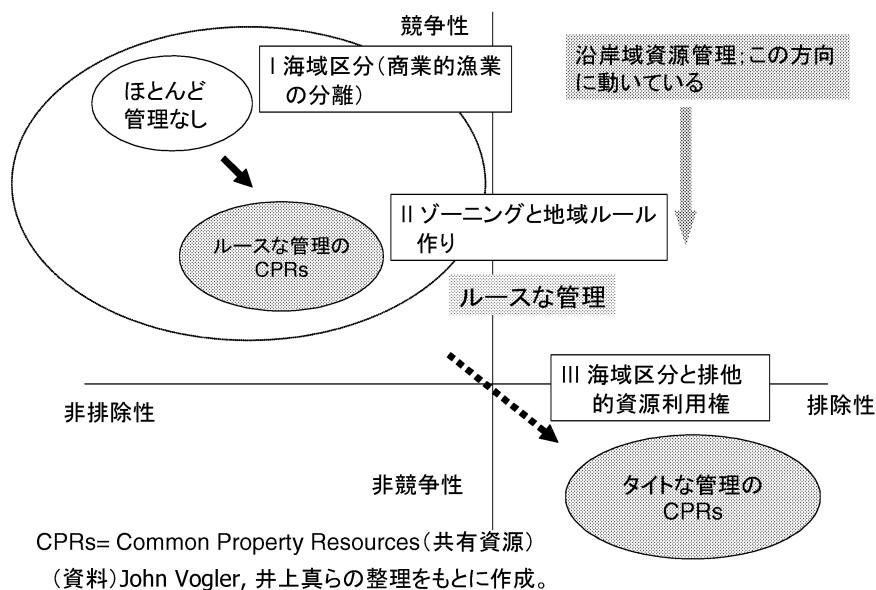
競争性

I 海域区分(商業的漁業の分離)

沿岸域資源管理:この方向に動いている

ほとんど管理なし

II ゾーニングと地域ルール作り

ルースな管理のCPRs

ルースな管理

III 海域区分と排他的資源利用権

非排除性

排除性

非競争性

タイトな管理のCPRs

CPRs= Common Property Resources(共有資源)

(資料)John Vogler, 井上真らの整理をもとに作成。